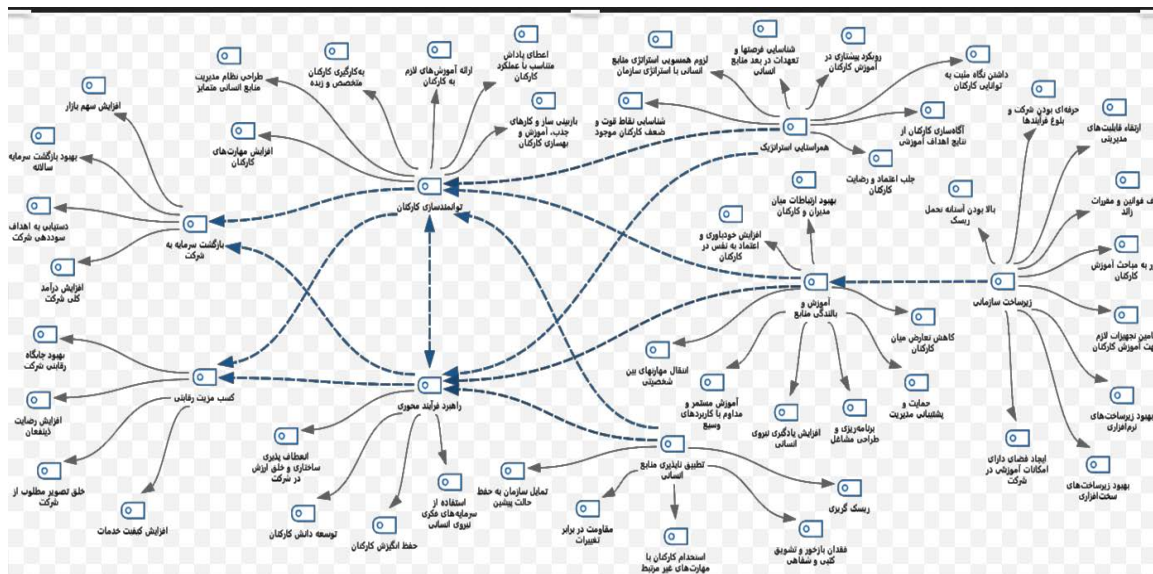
افزایش سهم بازار

طراحی نظام مدیریت منابع انسانی متمایز

به‌کارگیری کارکنان متخصص و زبده

ارائه آموزش‌های لازم به کارکنان

اعطای پاداش متناسب با عملکرد کارکنان

بازبینی ساز و کارهای جذب، آموزش و بهسازی کارکنان

افزایش مهارت‌های کارکنان

بهبود بازگشت سرمایه سالانه

دستیابی به اهداف سوددهی شرکت

بازگشت سرمایه به شرکت

افزایش درآمد کلی شرکت

توانمندسازی کارکنان

لزوم همسویی استراتژی منابع انسانی با استراتژی سازمان

شناسایی فرصتها و تعهدات در بعد منابع انسانی

رویکرد پیشتازی در آموزش کارکنان

داشتن نگاه مثبت به توانایی کارکنان

شناسایی نقاط قوت و ضعف کارکنان موجود

همراستایی استراتژیک

آگاه‌سازی کارکنان از منابع اهداف آموزشی

جلب اعتماد و رضایت کارکنان

حرفه‌ای بودن شرکت و بلوغ فرآیندها

ارتقاء قابلیت‌های مدیریتی

بهبود ارتباطات میان مدیران و کارکنان

بالا بودن آستانه تحمل ریسک

افزایش خودباوری و اعتماد به نفس در کارکنان

ف قوانین و مقررات زائد

ر به مباحث آموزش کارکنان

آموزش و بالندگی منابع

زیرساخت سازمانی

امین تجهیزات لازم هت آموزش کارکنان

بهبود جایگاه رقابتی شرکت

کسب مزیت رقابتی

راهبرد فرآیند محوری

کاهش تعارض میان کارکنان

انتقال مهارتهای بین شخصیتی

آموزش مستمر و مداوم با کاربردهای وسیع

حمایت و پشتیبانی مدیریت

بهبود زیرساخت‌های نرم‌افزاری

افزایش رضایت ذینفعان

انعطاف پذیری ساختاری و خلق ارزش در شرکت

افزایش یادگیری نیروی انسانی

برنامه‌ریزی و طراحی مشاغل

ایجاد فضای دارای امکانات آموزشی در شرکت

خلق تصویر مطلوب از شرکت

تطبیق ناپذیری منابع انسانی

بهبود زیرساخت‌های سخت‌افزاری

استفاده از سرمایه فکری نیروی انسانی

تمایل سازمان به حفظ حالت پیشین

ریسک گریزی

افزایش کیفیت خدمات

توسعه دانش کارکنان

حفظ انگیزش کارکنان

مقاومت در برابر تغییرات

فقدان بازخور و تشویق کتبی و شفاهی

استخدام کارکنان با مهارت‌های غیر مرتبط